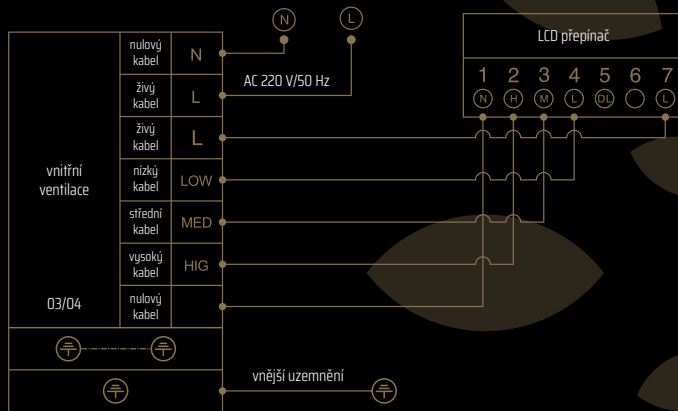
N
L

vnitřní ventilace

03/04

| nulový kabel | N |
|---|---|
| živý kabel | L |
| živý kabel | L |
| nízký kabel | LOW |
| střední kabel | MED |
| vysoký kabel | HIG |
| nulový kabel | |

AC 220 V/50 Hz

LCD přepínač

1 2 3 4 5 6 7
N H M L DL L

vnější uzemnění